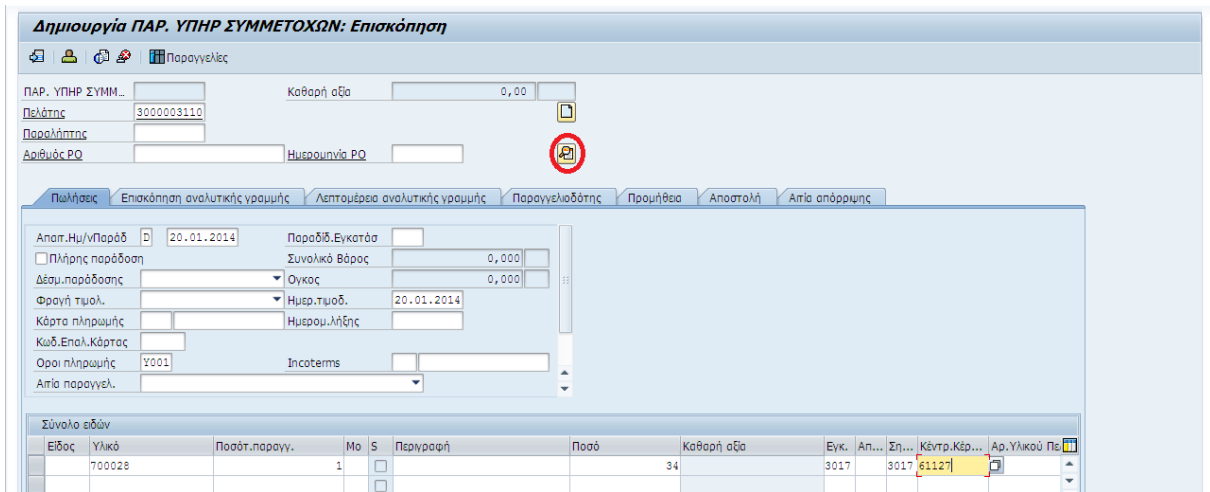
Δημιουργία ΠΑΡ. ΥΠΗΡ ΣΥΜΜΕΤΟΧΩΝ: Επισκόπηση

Παραγγελίες

ΠΑΡ. ΥΠΗΡ ΣΥΜΜ... Καθαρή αξία 0,00
Πελάτης 3000003110
Παραλήπτης
Αριθμός PO Ημερομηνία PO

Πωλήσεις | Επισκόπηση αναλυτικής γραμμής | Λεπτομέρεια αναλυτικής γραμμής | Παραγγελιοδότης | Προμήθεια | Αποστολή | Αιτία απόρριψης

Απαιτ.Ημ/νΠαράδ D 20.01.2014 Παραδίδ.Εγκατάσ
Πλήρης παράδοση Συνολικό Βάρος 0,000
Δέσμ.παράδοσης Ογκος 0,000
Φραγή τιμολ. Ημερ.τιμοδ. 20.01.2014
Κάρτα πληρωμής Ημερομ.λήξης
Κωδ.Επαλ.Κάρτας
Οροι πληρωμής Y001 Incoterms
Αιτία παραγγελ.

Σύνολο ειδών

| Είδος | Υλικό | Ποσότ.παραγγ. | Μο | S | Περιγραφή | Ποσό | Καθαρή αξία | Εγκ. | Απ... | Ση... | Κέντρ.Κέρ... | Αρ.Υλικού Πε |
|---|---|---|---|---|---|---|---|---|---|---|---|---|
| | 700028 | 1 | | | | 34 | | 3017 | | 3017 | 61127 | |
| | | | | | | | | | | | | |